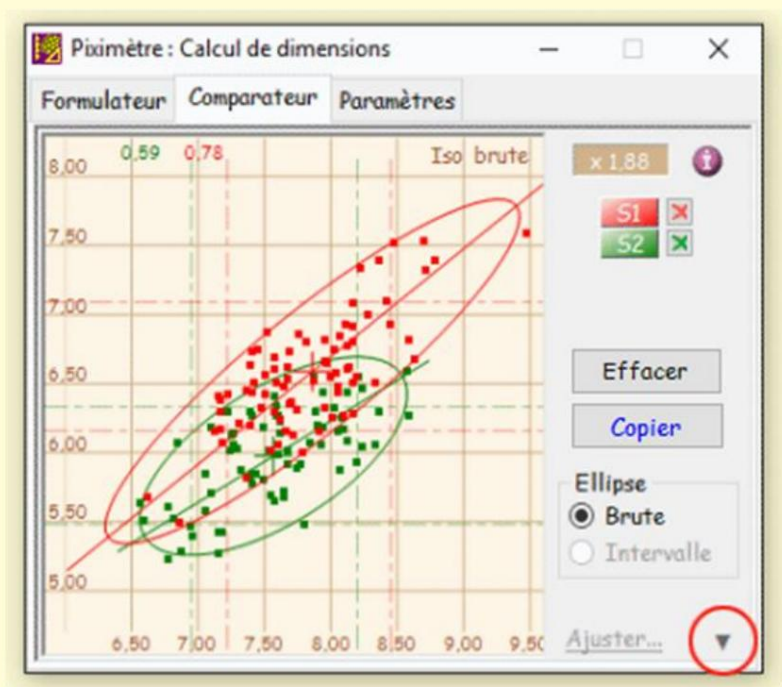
Piximètre : Calcul de dimensions

Formulateur | Comparateur | Paramètres

0,59 0,78 Iso brute

8,00
7,50
7,00
6,50
6,00
5,50
5,00

6,50 7,00 7,50 8,00 8,50 9,00 9,50

x 1,88

S1
S2

Effacer

Copier

Ellipse
Brute
Intervalle

Ajuster...